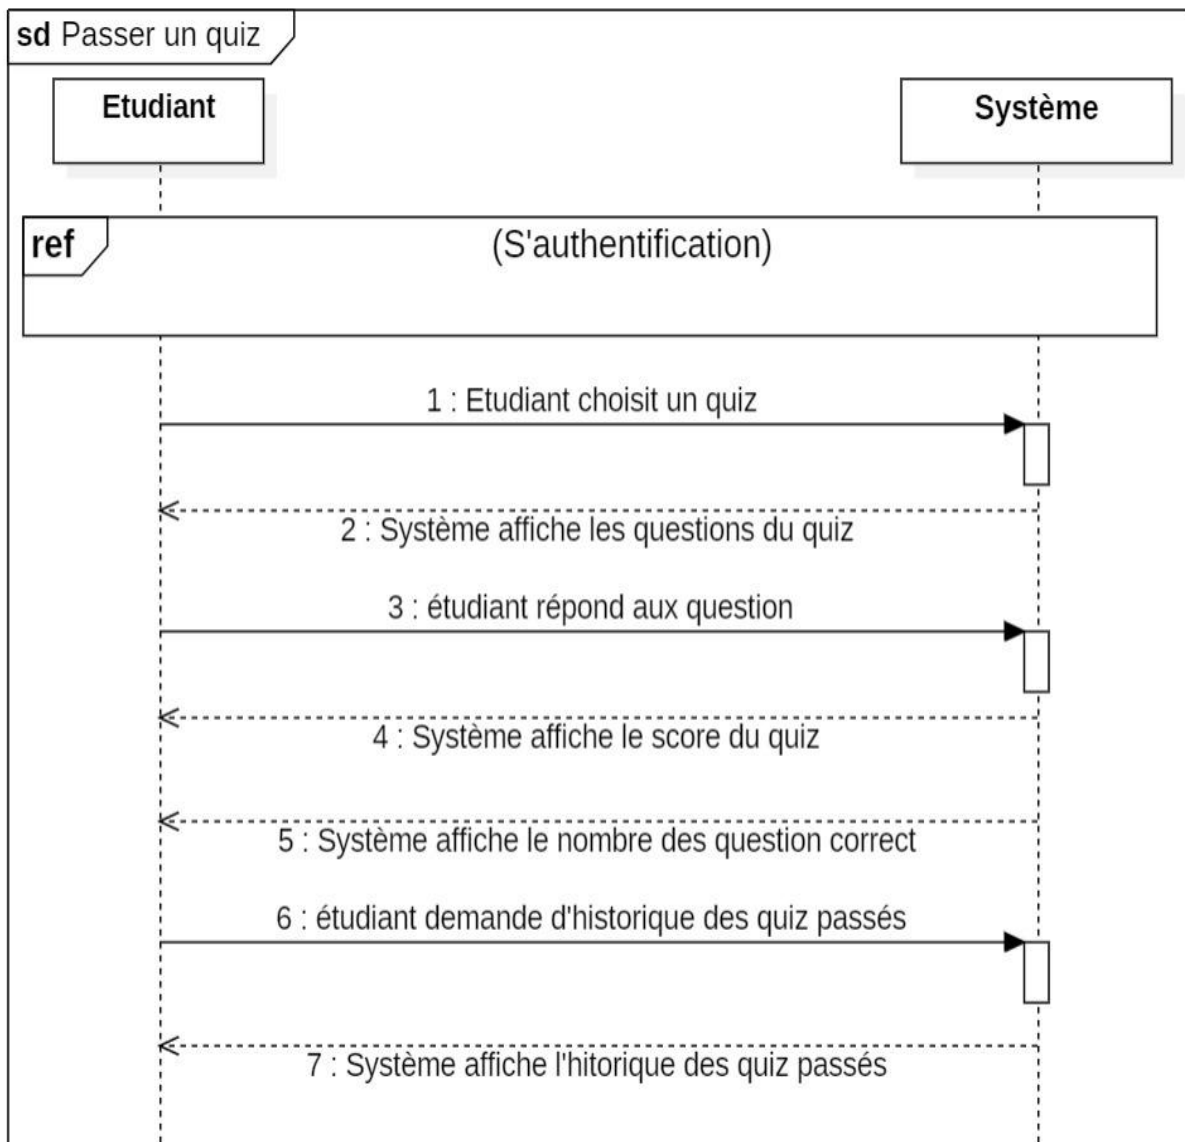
sd Passer un quiz

Etudiant

Système

ref

(S'authentification)

1 : Etudiant choisit un quiz

2 : Système affiche les questions du quiz

3 : étudiant répond aux question

4 : Système affiche le score du quiz

5 : Système affiche le nombre des question correct

6 : étudiant demande d'historique des quiz passés

7 : Système affiche l'hitorique des quiz passés